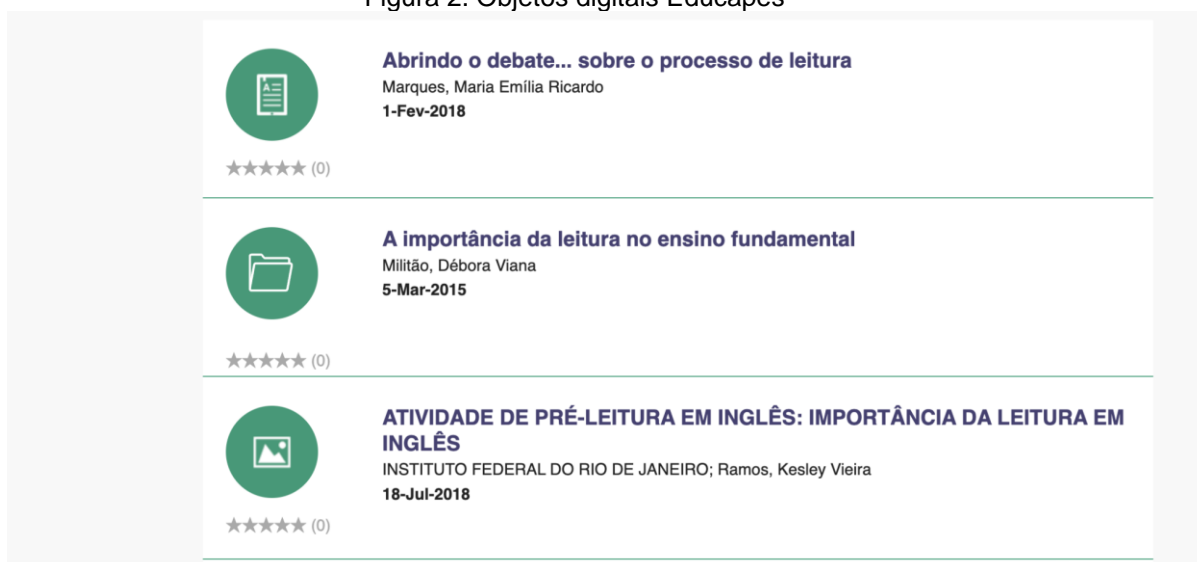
Figura 2: Objetos digitais Educapes

Abrindo o debate... sobre o processo de leitura
Marques, Maria Emília Ricardo
1-Fev-2018

★★★★★ (0)

A importância da leitura no ensino fundamental
Militão, Débora Viana
5-Mar-2015

★★★★★ (0)

ATIVIDADE DE PRÉ-LEITURA EM INGLÊS: IMPORTÂNCIA DA LEITURA EM INGLÊS
INSTITUTO FEDERAL DO RIO DE JANEIRO; Ramos, Kesley Vieira
18-Jul-2018

★★★★★ (0)